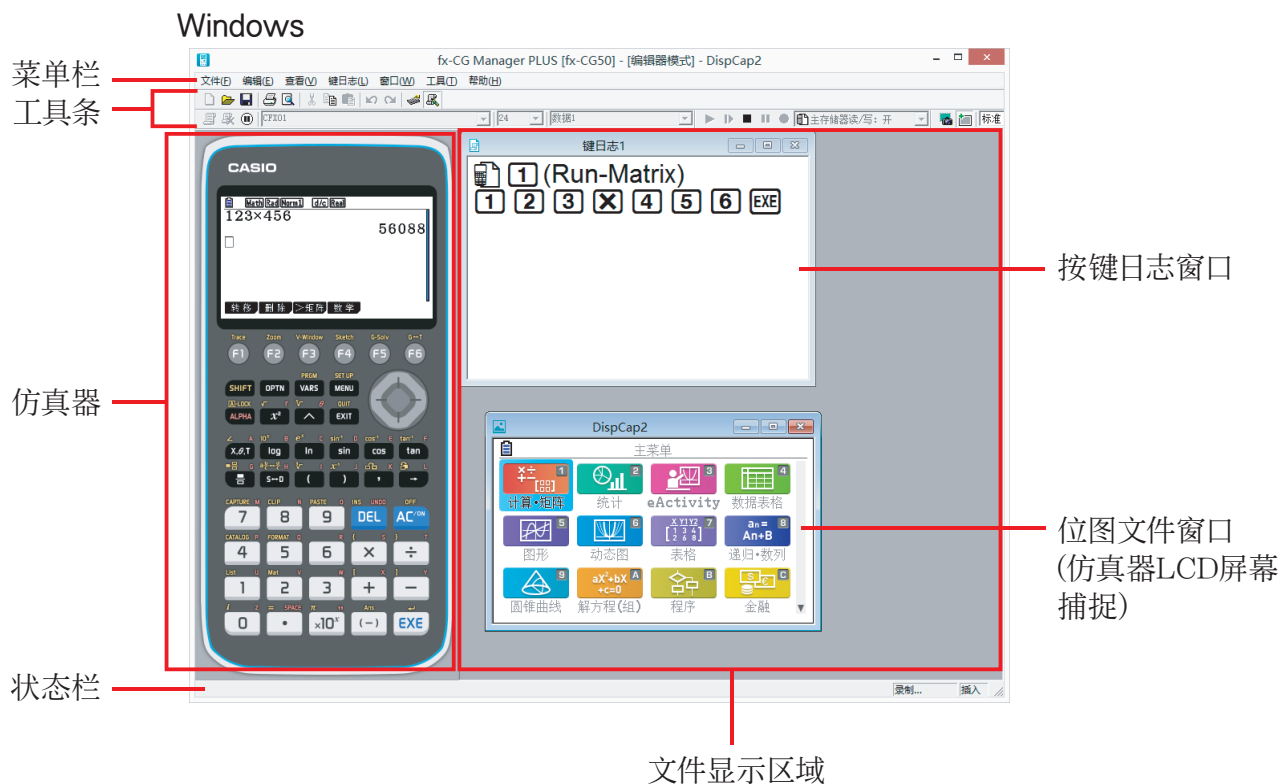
Windows

菜单栏
工具条
仿真器
状态栏

fx-CG Manager PLUS [fx-CG50] - [编辑器模式] - DispCap2

文件(F) 编辑(E) 查看(V) 键日志(L) 窗口(W) 工具(T) 帮助(H)

CFX01 24 数据1 主存储器读/写：开 标准

键日志1

1 (Run-Matrix)
1 2 3 × 4 5 6 EXE

CASIO

Math Rad Norm1 d/c Real
123×456
56088

转移 删除 >矩阵 数学

Trace Zoom V-Window Sketch G-Solv G↔T
F1 F2 F3 F4 F5 F6
SHIFT OPTN VARS MENU
ALPHA $x^2$ ^ EXIT
X,θ,T log ln sin cos tan
7 8 9 DEL AC/ON
4 5 6 × ÷
1 2 3 + −
0 • ×10ˣ (−) EXE

DispCap2
主菜单
计算•矩阵 统计 eActivity 数据表格
图形 动态图 表格 递归•数列
圆锥曲线 解方程(组) 程序 金融

按键日志窗口

位图文件窗口
(仿真器LCD屏幕捕捉)

录制... 插入

文件显示区域